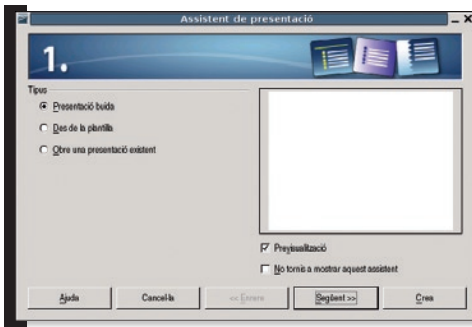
Assistent de presentació

1.

Tipus

Presentació buida

Des de la plantilla

Obre una presentació existent

Previsualització

No tornis a mostrar aquest assistent

Ajuda

Cancel·la

<< Enrere

Següent >>

Crea